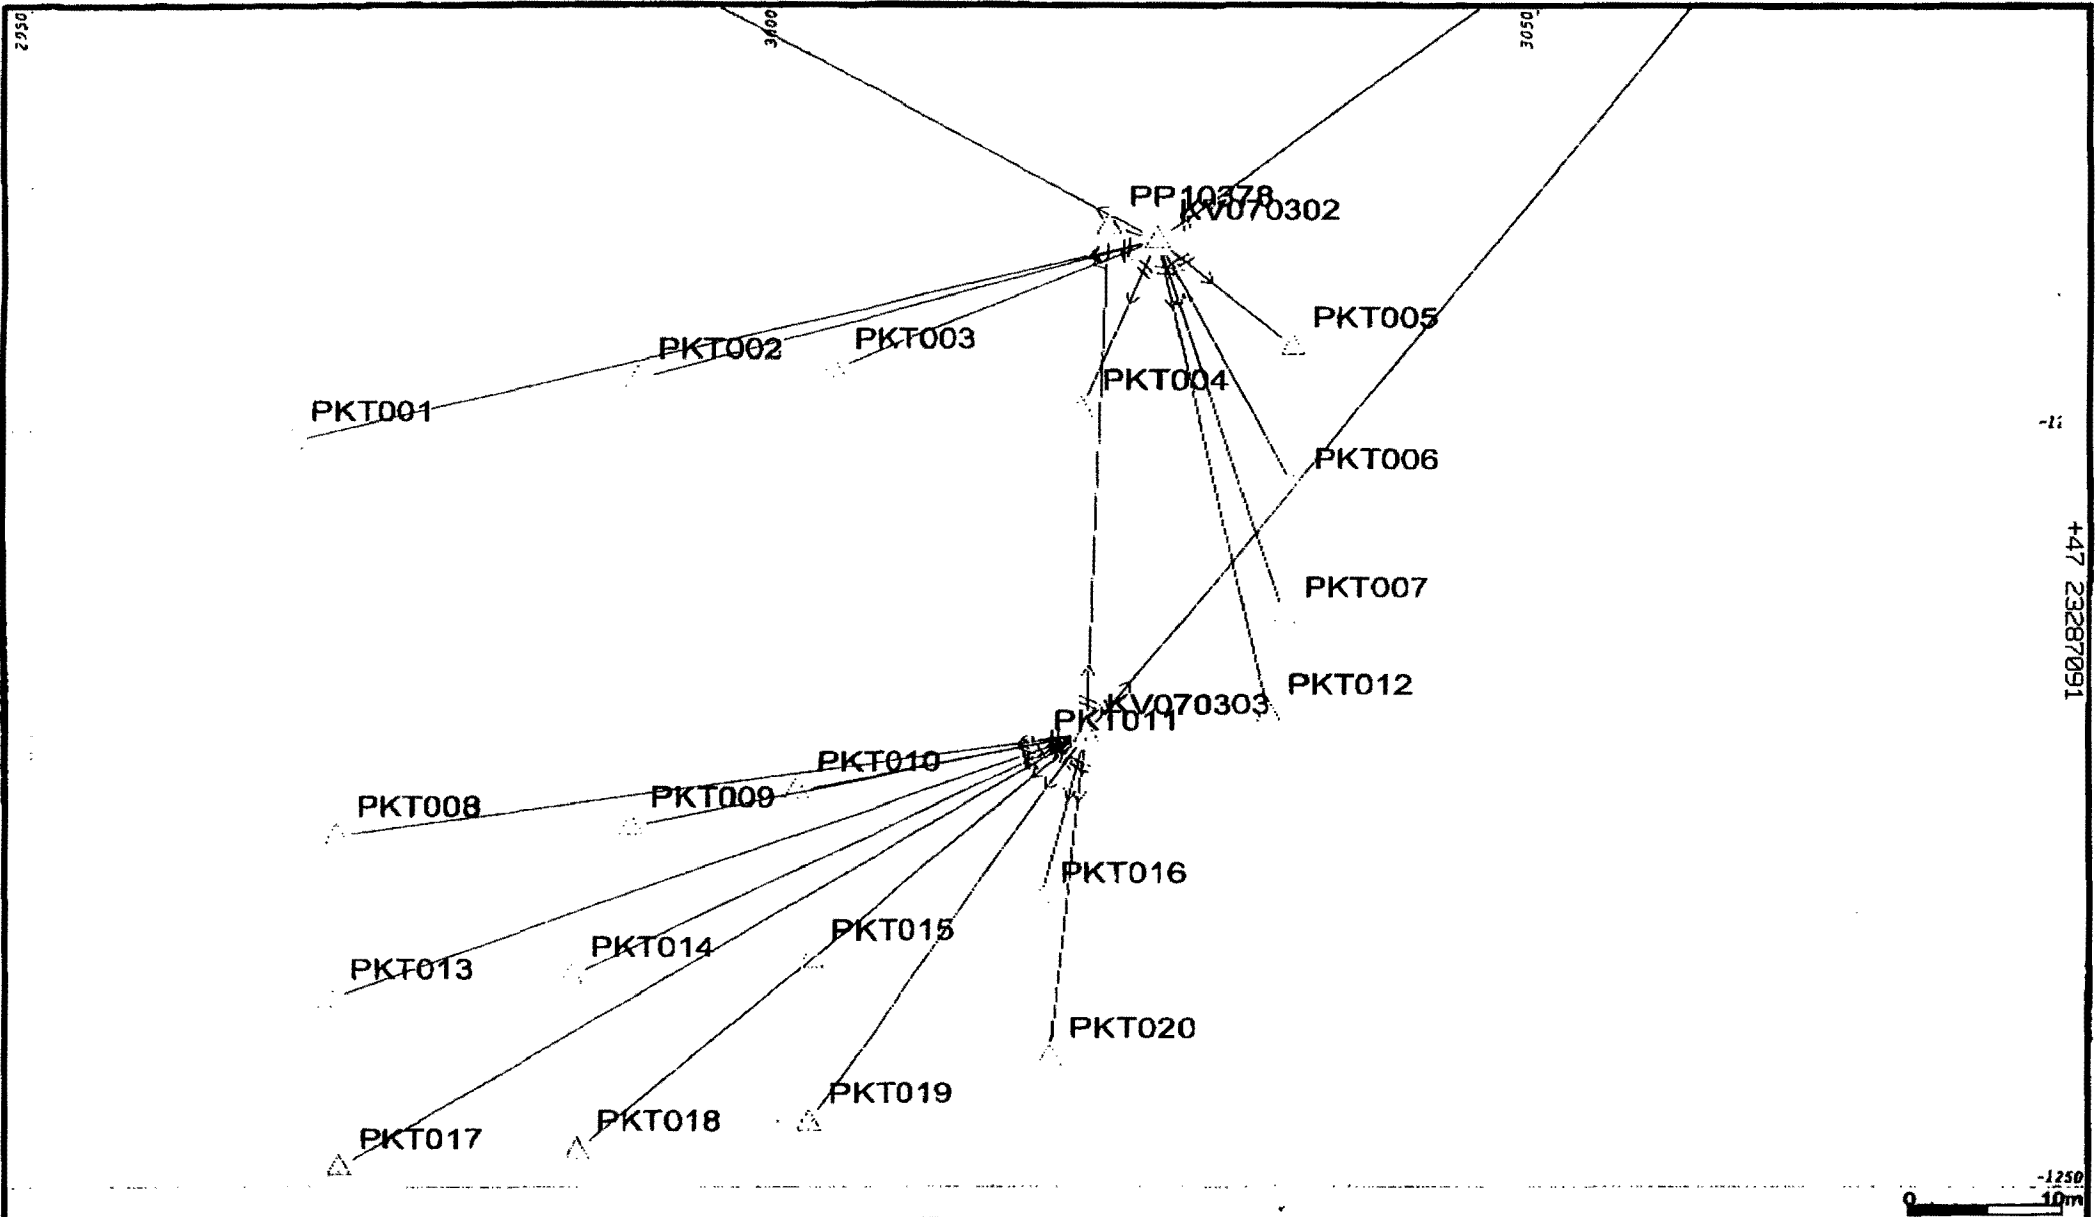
2950
3000
3050
PP10378
KV070302
PKT005
PKT002
PKT003
PKT004
PKT001
-11
PKT006
+47 23287091
PKT007
PKT012
KV070303
PKT011
PKT010
PKT008
PKT009
PKT016
PKT015
PKT014
PKT013
PKT020
PKT019
PKT018
PKT017
-1250
0
10m